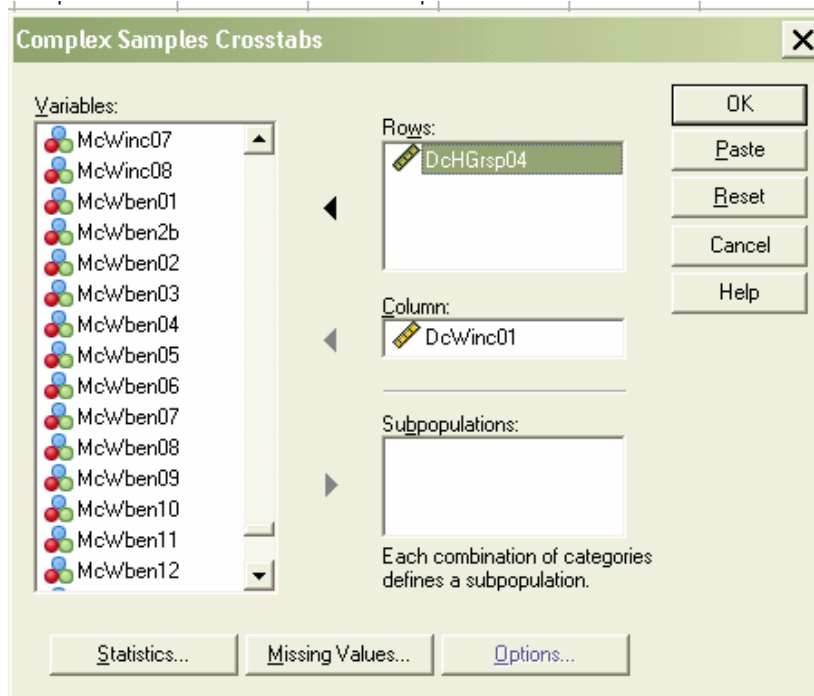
Complex Samples Crosstabs

Variables:
McWinc07
McWinc08
McWben01
McWben2b
McWben02
McWben03
McWben04
McWben05
McWben06
McWben07
McWben08
McWben09
McWben10
McWben11
McWben12

Rows:
DcHGrsp04

Column:
DcWinc01

Subpopulations:

Each combination of categories defines a subpopulation.

OK
Paste
Reset
Cancel
Help

Statistics...
Missing Values...
Options...